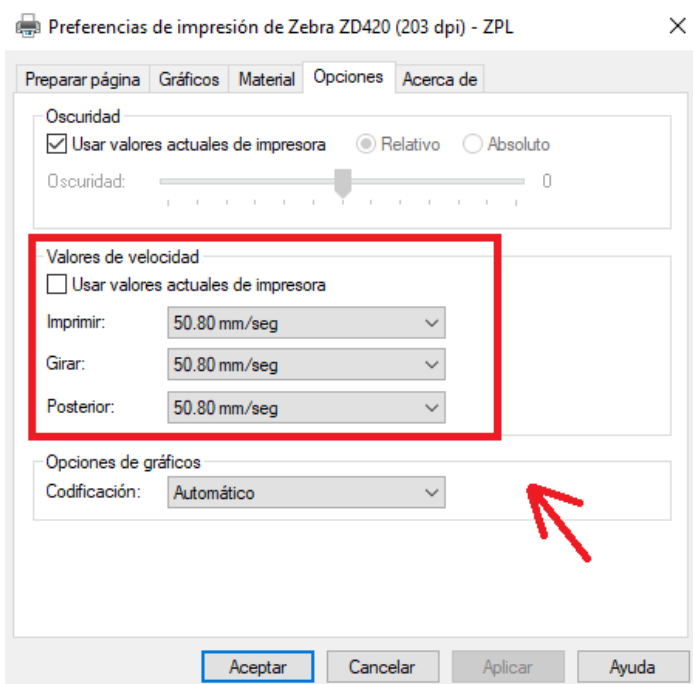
Preferencias de impresión de Zebra ZD420 (203 dpi) - ZPL

Preparar página | Gráficos | Material | Opciones | Acerca de

Oscuridad
Usar valores actuales de impresora
Relativo
Absoluto
Oscuridad:
0

Valores de velocidad
Usar valores actuales de impresora
Imprimir: 50.80 mm/seg
Girar: 50.80 mm/seg
Posterior: 50.80 mm/seg

Opciones de gráficos
Codificación: Automático

Aceptar
Cancelar
Aplicar
Ayuda